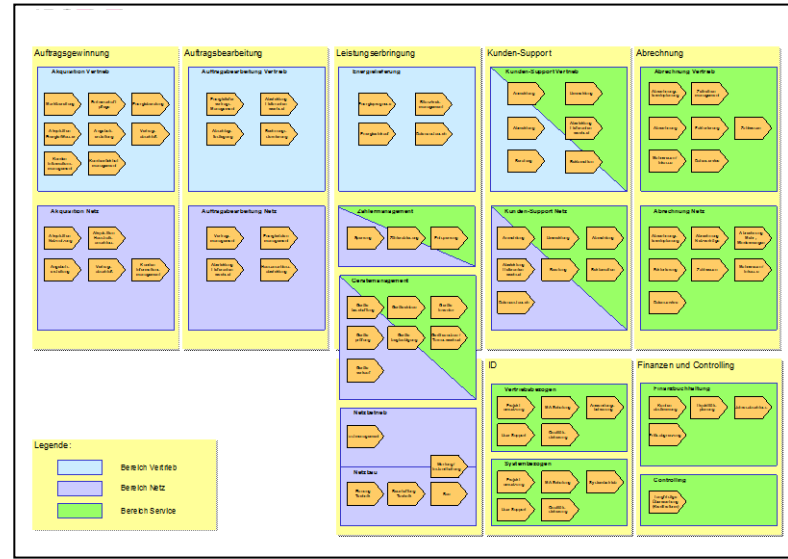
Auftragsgewinnung

Akquisition Vertrieb

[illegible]

Akquisition Netz

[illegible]

Auftragsbearbeitung

Auftragsbearbeitung Vertrieb

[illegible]

Auftragsbearbeitung Netz

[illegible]

Leistungserbringung

Energielieferung

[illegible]

Zählermanagement

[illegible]

Gerätemanagement

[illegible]

Netzbetrieb

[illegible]

Netzbau

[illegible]

Kunden-Support

Kunden-Support Vertrieb

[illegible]

Kunden-Support Netz

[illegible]

Abrechnung

Abrechnung Vertrieb

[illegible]

Abrechnung Netz

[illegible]

ID

Vertriebsbezogen

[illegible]

Systembezogen

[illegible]

Finanzen und Controlling

Finanzbuchhaltung

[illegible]

Controlling

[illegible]

Legende:

Bereich Vertrieb

Bereich Netz

Bereich Service